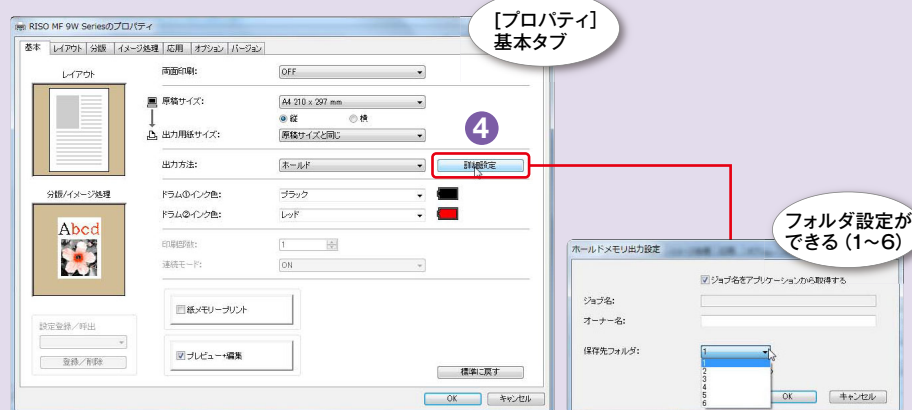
RISO MF 9W Seriesのプロパティ

[プロパティ]
基本タブ

基本 | レイアウト | 分版 | イメージ処理 | 応用 | オプション | バージョン

レイアウト

両面印刷: OFF

原稿サイズ: A4 210 x 297 mm

縦 横

出力用紙サイズ: 原稿サイズと同じ

4

出力方法: ホールド

詳細設定

分版/イメージ処理

Abcd

ドラム①インク色: ブラック

ドラム②インク色: レッド

印刷部数: 1

連続モード: ON

紙メモリープリント

プレビュー+編集

設定登録/呼出

登録/削除

標準に戻す

OK キャンセル

フォルダ設定が できる(1~6)

ホールドメモリ出力設定

ジョブ名をアプリケーションから取得する

ジョブ名:

オーナー名:

保存先フォルダ: 1

1
2
3
4
5
6

OK キャンセル